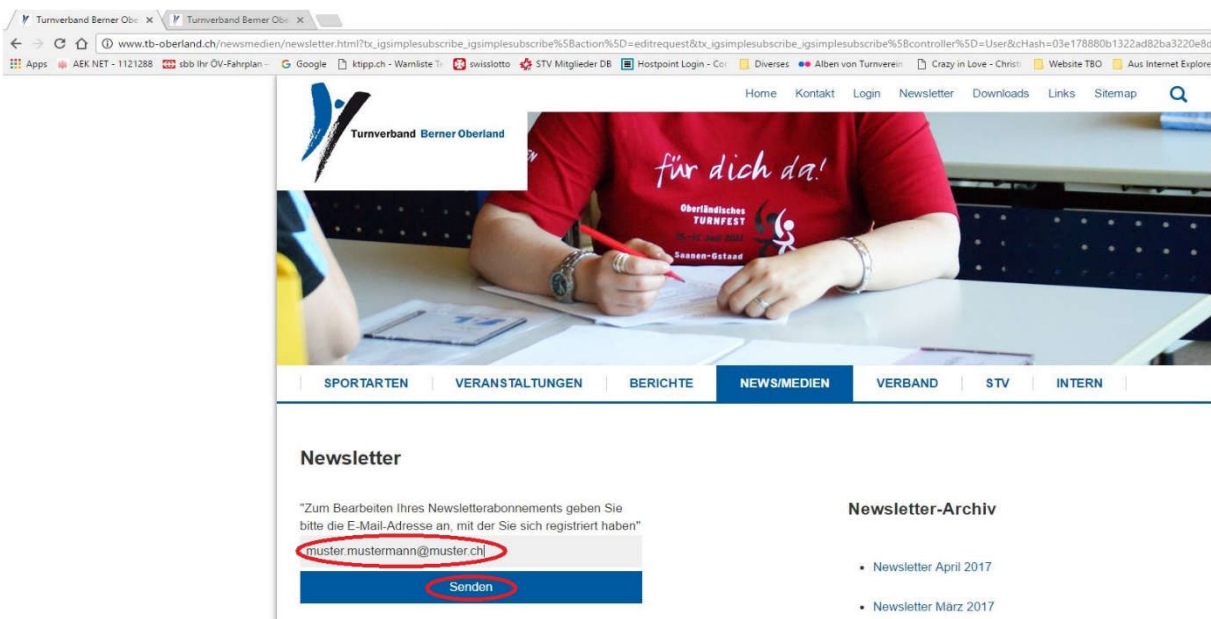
Turnverband Berner Obe ×
Turnverband Berner Obe ×

www.tb-oberland.ch/newsmedien/newsletter.html?tx_igsimplesubscribe_igsimplesubscribe%5Baction%5D=editrequest&tx_igsimplesubscribe_igsimplesubscribe%5Bcontroller%5D=User&cHash=03e178880b1322ad82ba3220e8c

Apps AEK NET - 1121288 sbb Ihr ÖV-Fahrplan - Google ktipp.ch - Warnliste swisslotto STV Mitglieder DB Hostpoint Login - Co Diverses Alben von Turnverein Crazy in Love - Christ Website TBO Aus Internet Explore

Turnverband Berner Oberland

Home Kontakt Login Newsletter Downloads Links Sitemap

für dich da!

Oberländisches TURNFEST Saanen-Gstaad

SPORTARTEN VERANSTALTUNGEN BERICHTE NEWS/MEDIEN VERBAND STV INTERN

Newsletter

"Zum Bearbeiten Ihres Newsletterabonnements geben Sie bitte die E-Mail-Adresse an, mit der Sie sich registriert haben"

muster.mustermann@muster.ch

Senden

Newsletter-Archiv

• Newsletter April 2017

• Newsletter März 2017